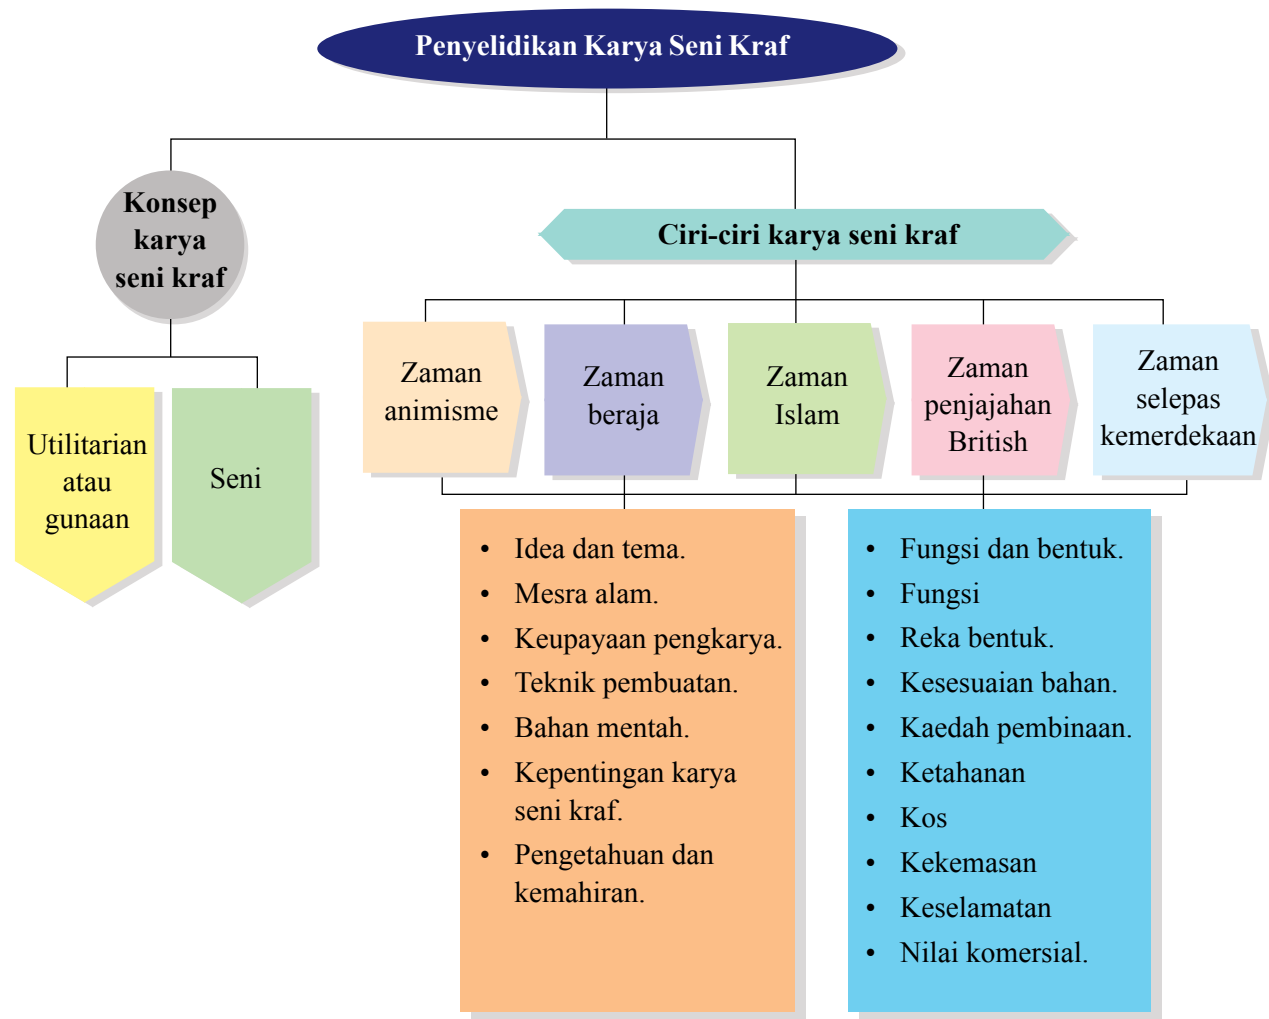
Penyelidikan Karya Seni Kraf

Konsep karya seni kraf

Utilitarian atau gunaan

Seni

Ciri-ciri karya seni kraf

Zaman animisme

Zaman beraja

Zaman Islam

Zaman penjajahan British

Zaman selepas kemerdekaan

- Idea dan tema.
- Mesra alam.
- Keupayaan pengkarya.
- Teknik pembuatan.
- Bahan mentah.
- Kepentingan karya seni kraf.
- Pengetahuan dan kemahiran.

- Fungsi dan bentuk.
- Fungsi
- Reka bentuk.
- Kesesuaian bahan.
- Kaedah pembinaan.
- Ketahanan
- Kos
- Kekemasan
- Keselamatan
- Nilai komersial.